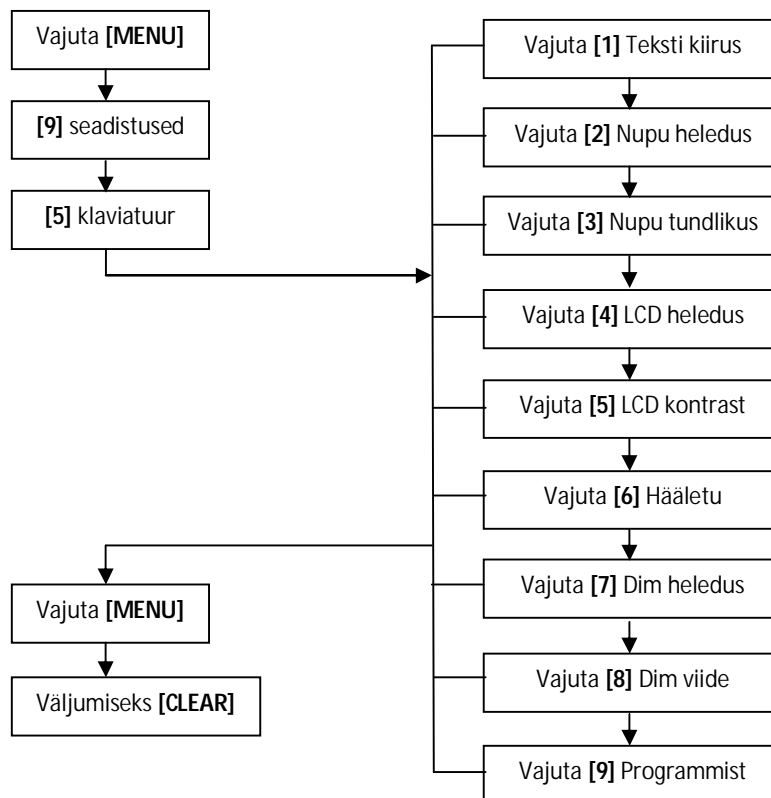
Vajuta **[MENU]**

**[9]** seadistused

**[5]** klaviatuur

Vajuta **[1]** Teksti kiirus

Vajuta **[2]** Nupu heledus

Vajuta **[3]** Nupu tundlikus

Vajuta **[4]** LCD heledus

Vajuta **[5]** LCD kontrast

Vajuta **[6]** Hääletu

Vajuta **[7]** Dim heledus

Vajuta **[8]** Dim viide

Vajuta **[9]** Programmist

Vajuta **[MENU]**

Väljumiseks **[CLEAR]**